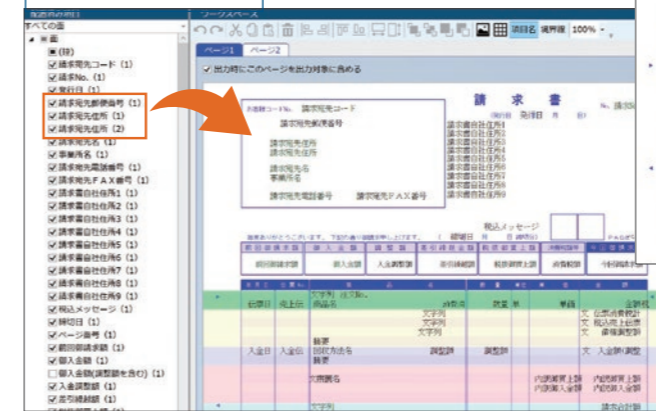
ワークスペース

項目名 境界線 100%

ページ1 ページ2

出力時にこのページを出力対象に含める

すべての面

(枠)
請求先コード (1)
請求No. (1)
発行日 (1)
請求先郵便番号 (1)
請求先住所 (1)
請求先住所 (2)
請求先名 (1)
事業所名 (1)
請求先電話番号 (1)
請求先FAX番号 (1)
請求書自社住所1 (1)
請求書自社住所2 (1)
請求書自社住所3 (1)
請求書自社住所4 (1)
請求書自社住所5 (1)
請求書自社住所6 (1)
請求書自社住所7 (1)
請求書自社住所8 (1)
請求書自社住所9 (1)
税込メッセージ (1)
締切日 (1)
ページ番号 (1)
前回御請求額 (1)
御入金額 (1)
御入金額(調整額を含む) (1)
入金調整額 (1)
差引繰越額 (1)

お客様コードNo. 請求先コード
請求先郵便番号
請求先住所
請求先住所
請求先名
事業所名
請求先電話番号 請求先FAX番号

請 求 書
発行日 月 日
請求書自社住所1
請求書自社住所2
請求書自社住所3
請求書自社住所4
請求書自社住所5
請求書自社住所6
請求書自社住所7
請求書自社住所8
請求書自社住所9

税込メッセージ
締切日

前回御請求額
御入金額
入金調整額
差引繰越額
税抜御買上額
消費税額
今回御請求額

伝票日 伝票No
文字列
商品名
文字列
文字列
文字列
入金日 入金No
摘要
回収方法名
摘要
調整額
調整額
文字列
文字列
入金額(調整)
内訳御買上額
内訳御入金額
請求合計額